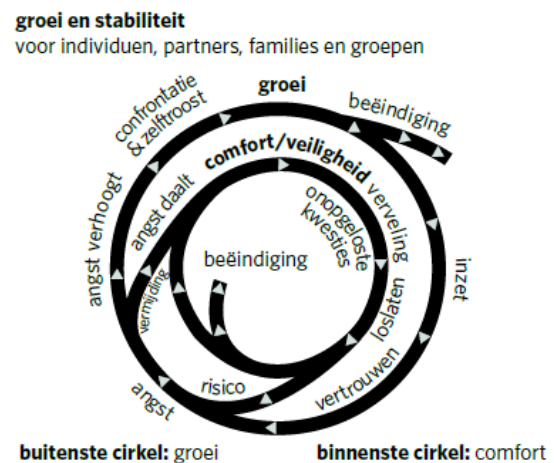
**groei en stabiliteit**
voor individuen, partners, families en groepen

groei

confrontatie & zelftroost

beëindiging

comfort/veiligheid

angst verhoogt

angst daalt

onopgeloste kwesties

verveling

inzet

beëindiging

vermijding

loslaten

vertrouwen

risico

angst

**buitenste cirkel:** groei

**binnenste cirkel:** comfort